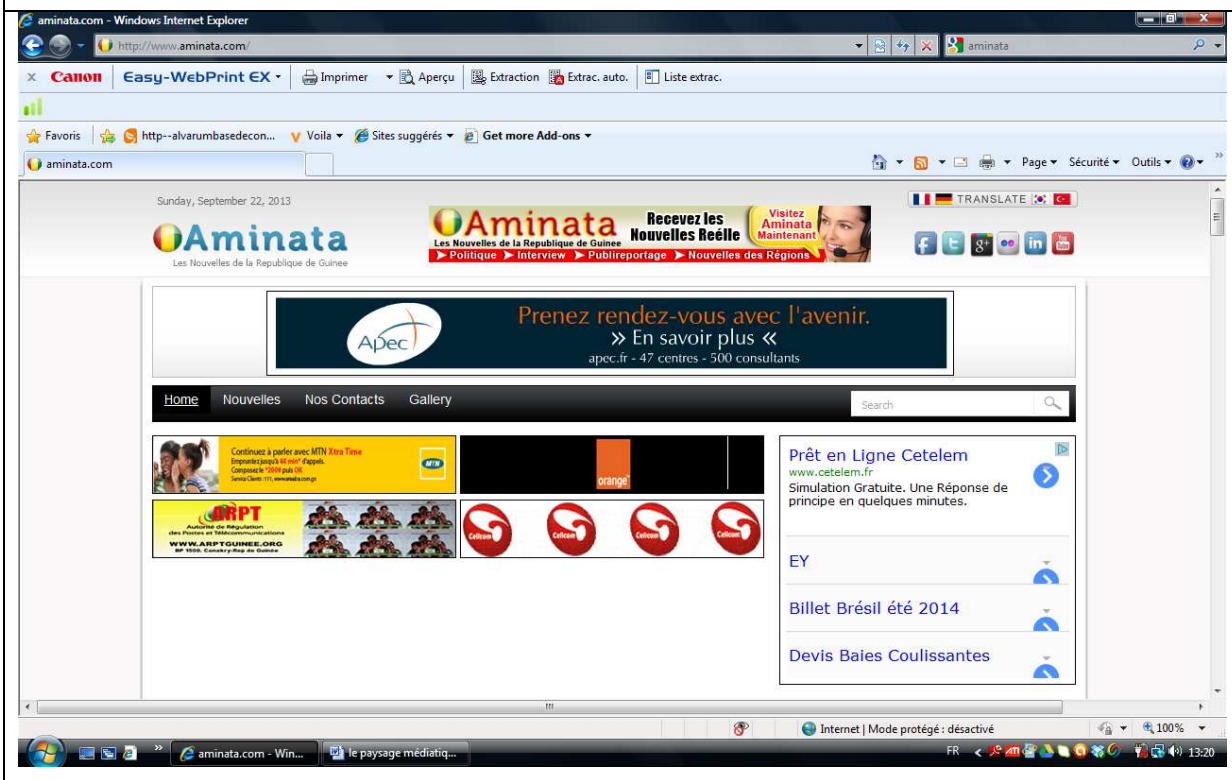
aminata.com - Windows Internet Explorer

http://www.aminata.com/

aminata

Canon Easy-WebPrint EX Imprimer Aperçu Extraction Extrac. auto. Liste extrac.

Favoris http--alvarumbasedecon... Voila Sites suggérés Get more Add-ons

aminata.com

Page Sécurité Outils

Sunday, September 22, 2013

Aminata
Les Nouvelles de la Republique de Guinee

TRANSLATE

Aminata Recevez les Nouvelles Reélle Visitez Aminata Maintenant
Les Nouvelles de la Republique de Guinee
Politique Interview Publireportage Nouvelles des Régions

Apec
Prenez rendez-vous avec l'avenir.
» En savoir plus «
apec.fr - 47 centres - 500 consultants

Home Nouvelles Nos Contacts Gallery

Search

Continuez à parler avec MTN Xtra Time
Empruntez jusqu'à 60 min* d'appels.
Composez le *200# puis OK
Service Clients: 111, www.areeba.com.gn

MTN

orange

ARPT
Autorité de Régulation des Postes et Télécommunications
WWW.ARPTGUINEE.ORG
BP 1500, Conakry-Rep de Guinée

Cellcom Cellcom Cellcom Cellcom

Prêt en Ligne Cetelem
www.cetelem.fr
Simulation Gratuite. Une Réponse de principe en quelques minutes.

EY

Billet Brésil été 2014

Devis Baies Coulissantes

Internet | Mode protégé : désactivé

100%

aminata.com - Win...

le paysage médiatiq...

FR

13:20